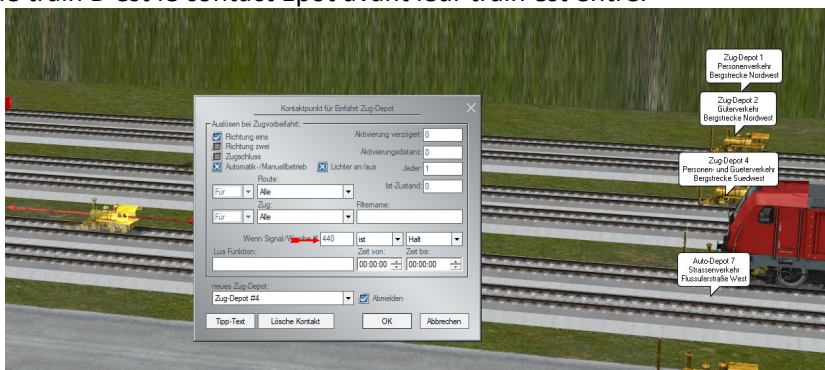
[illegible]

Zug-Depot 1
Personenverkehr
Bergstrecke Nordwest

Zug-Depot 2
Güterverkehr
Bergstrecke Nordwest

Zug-Depot 4
Personen- und Gueterverkehr
Bergstrecke Suedwest

Auto-Depot 7
Strassenverkehr
Flussuferstraße West

Kontaktpunkt für Einfahrt Zug-Depot

Auslösen bei Zugvorbeifahrt:
Richtung eins
Richtung zwei
Zugschluss
Automatik-/Manuellbetrieb
Lichter an/aus
Aktivierung verzögert: 0
Aktivierungsdistanz: 0
Jeder: 1
Ist-Zustand: 0
Route:
Für
Alle
Zug:
Für
Alle
Filtername:
Wenn Signal/Weiche: 440
ist
Halt
Lua Funktion:
Zeit von: 00:00:00
Zeit bis: 00:00:00
neues Zug-Depot:
Zug-Depot #4
Abmelden
Tipp-Text
Lösche Kontakt
OK
Abbrechen